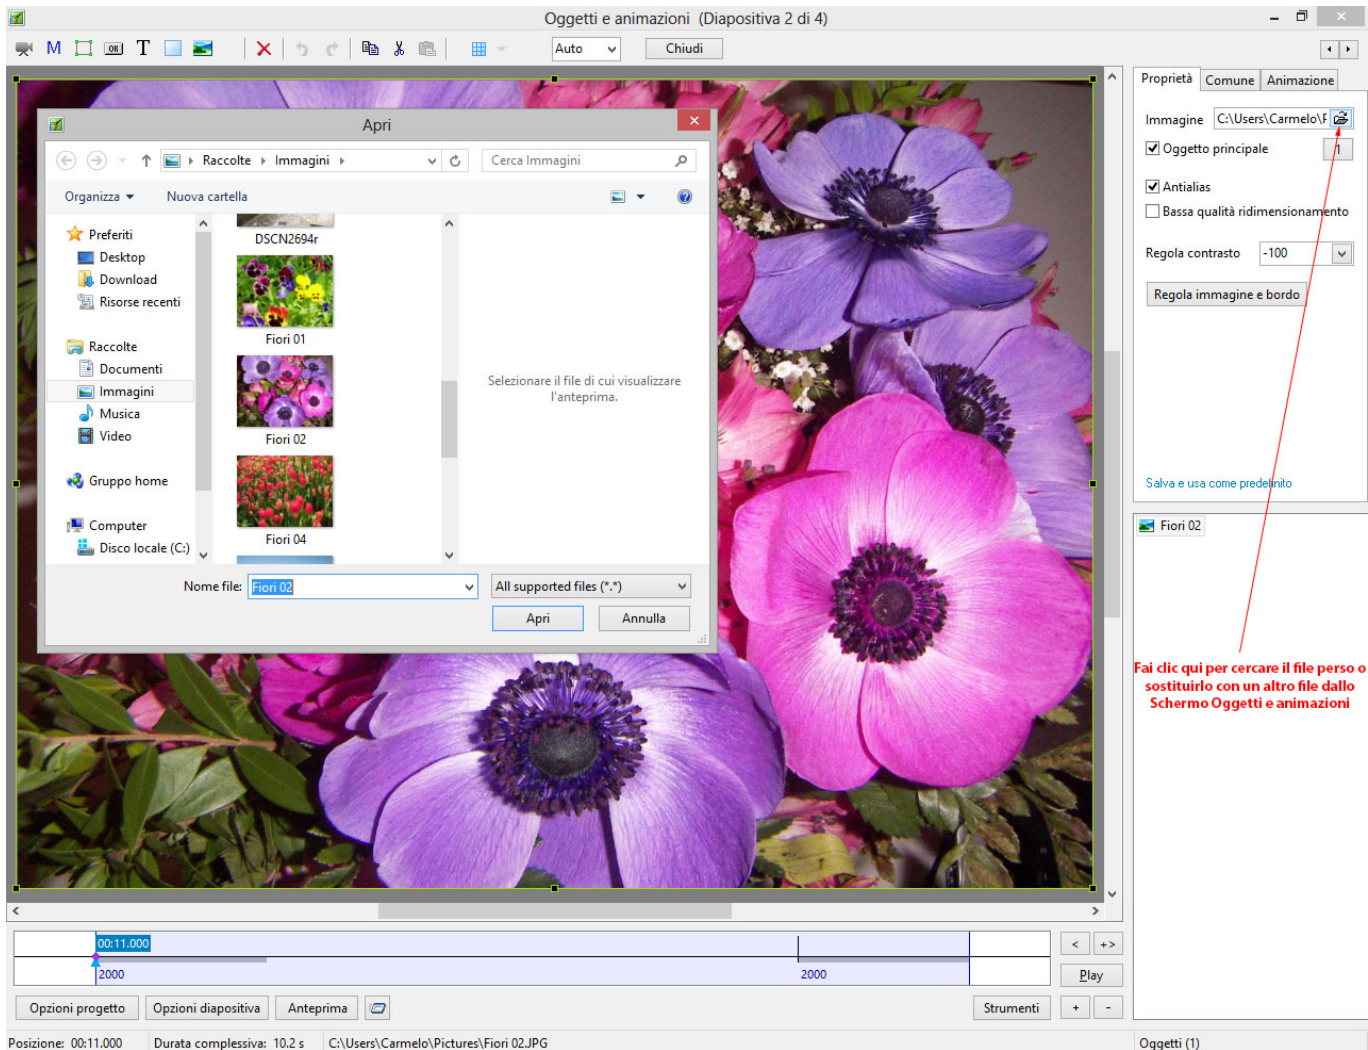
Oggetti e animazioni (Diapositiva 2 di 4)

M T Auto Chiudi

Apri

Raccolte ▸ Immagini ▸ Cerca Immagini

Organizza ▾ Nuova cartella

Preferiti
Desktop
Download
Risorse recenti

Raccolte
Documenti
Immagini
Musica
Video

Gruppo home

Computer
Disco locale (C:)

DSCN2694r
Fiori 01
Fiori 02
Fiori 04

Selezionare il file di cui visualizzare l'anteprima.

Nome file: Fiori 02
All supported files (*.*)
Apri Annulla

Proprietà Comune Animazione

Immagine C:\Users\Carmelo\F
Oggetto principale 1
Antialias
Bassa qualità ridimensionamento
Regola contrasto -100
Regola immagine e bordo

Salva e usa come predefinito

Fiori 02

Fai clic qui per cercare il file perso o sostituirlo con un altro file dallo Schermo Oggetti e animazioni

00:11.000
2000
2000

< +>
Play

Opzioni progetto Opzioni diapositiva Anteprima Strumenti + -

Posizione: 00:11.000 Durata complessiva: 10.2 s C:\Users\Carmelo\Pictures\Fiori 02.JPG Oggetti (1)